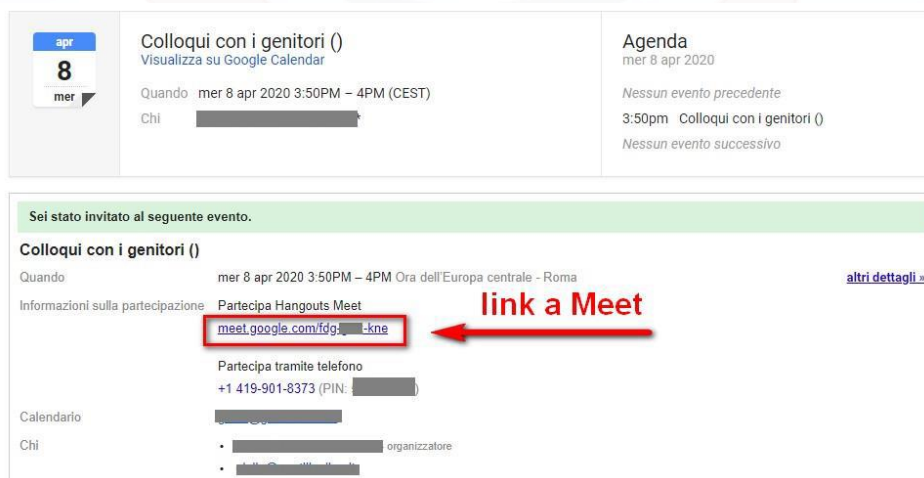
apr
8
mer

Colloqui con i genitori ()
Visualizza su Google Calendar

Quando mer 8 apr 2020 3:50PM – 4PM (CEST)
Chi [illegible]

Agenda
mer 8 apr 2020

Nessun evento precedente
3:50pm Colloqui con i genitori ()
Nessun evento successivo

Sei stato invitato al seguente evento.

Colloqui con i genitori ()

Quando mer 8 apr 2020 3:50PM – 4PM Ora dell'Europa centrale - Roma

altri dettagli »

Informazioni sulla partecipazione Partecipa Hangouts Meet
meet.google.com/fdg-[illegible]-kne

link a Meet

Partecipa tramite telefono
+1 419-901-8373 (PIN: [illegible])

Calendario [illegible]

Chi
• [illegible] organizzatore
• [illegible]